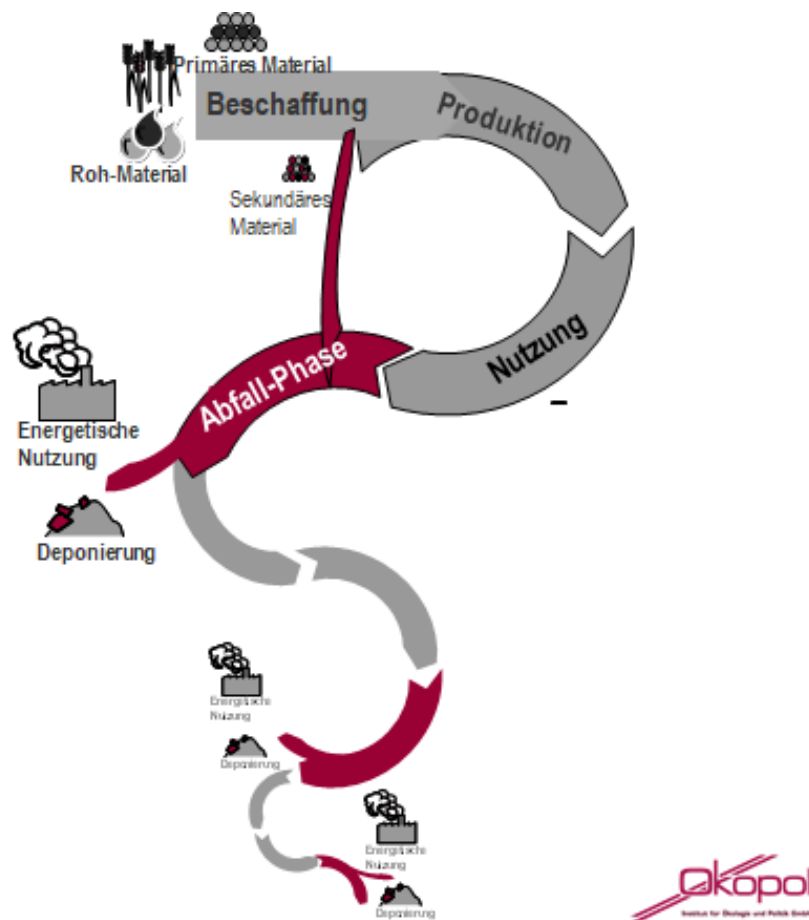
Primäres Material

Beschaffung

Produktion

Roh-Material

Sekundäres Material

Nutzung

Abfall-Phase

Energetische Nutzung

Deponierung

Energetische Nutzung

Deponierung

Energetische Nutzung

Deponierung

Ökopol

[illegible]